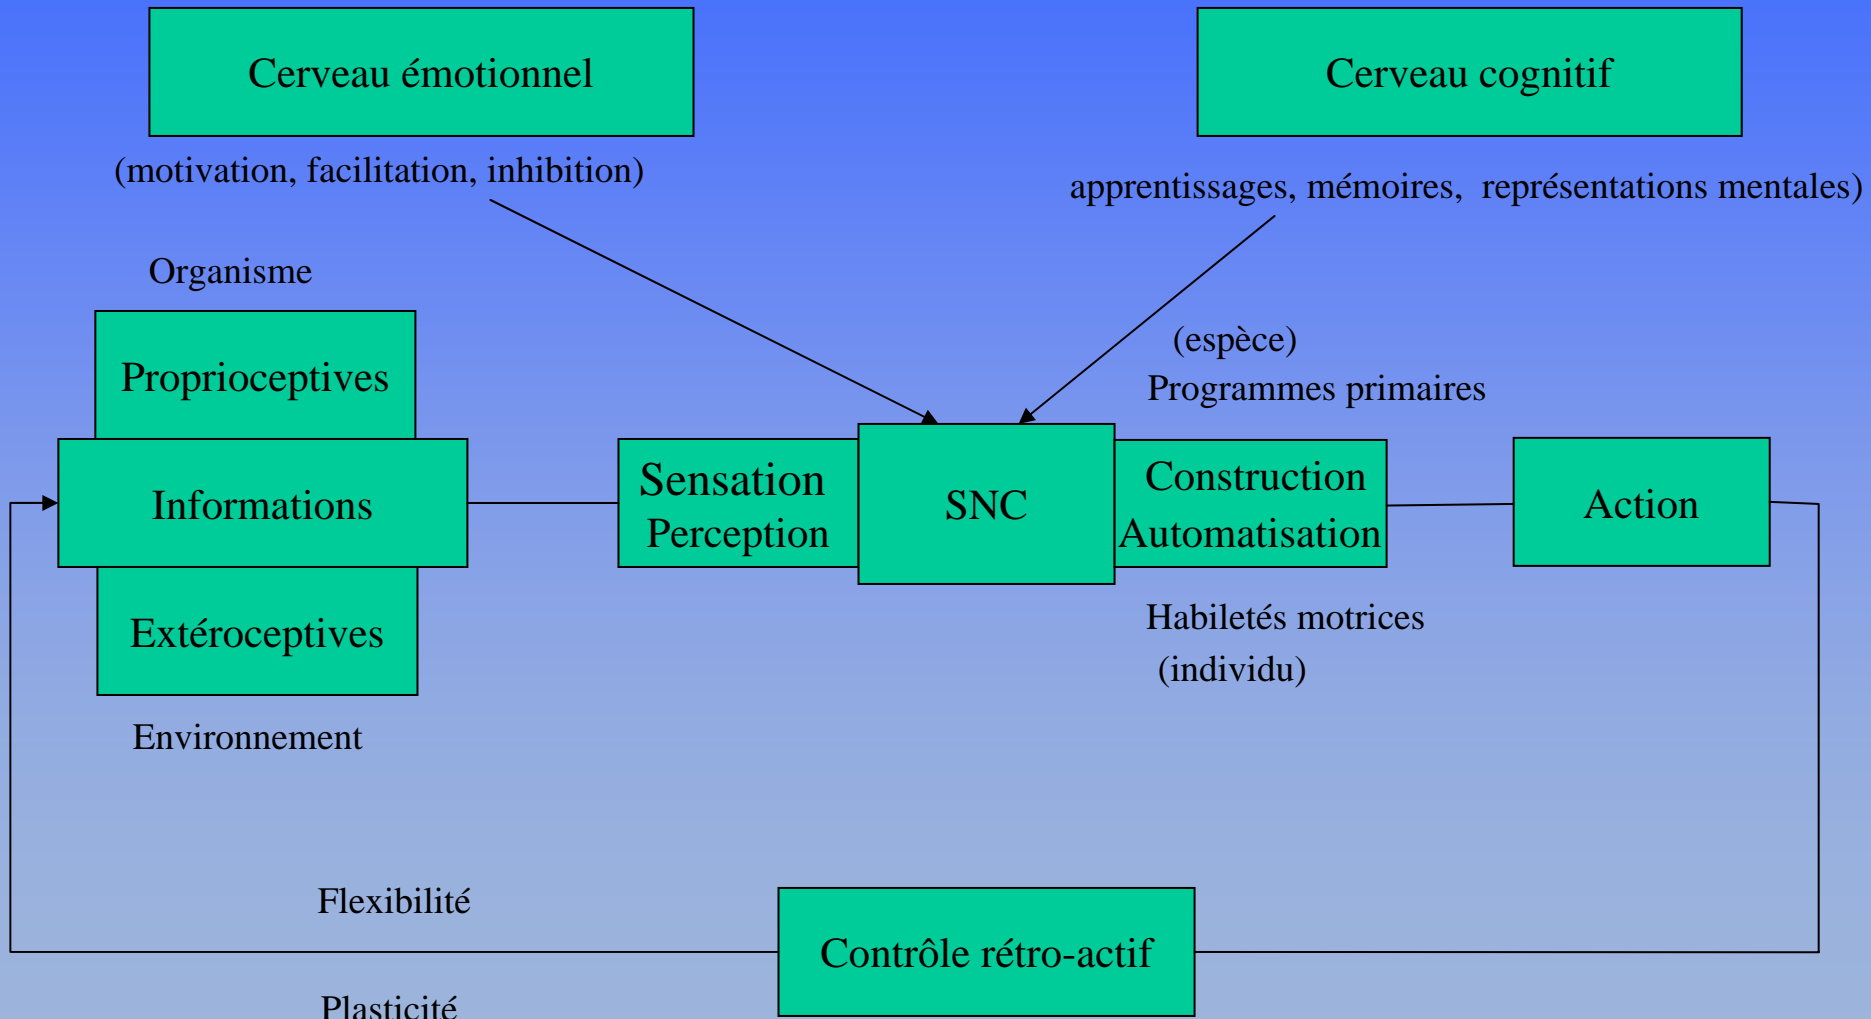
Cerveau émotionnel

Cerveau cognitif

(motivation, facilitation, inhibition)

apprentissages, mémoires, représentations mentales)

Organisme

Proprioceptives

Informations

Extéroceptives

Environnement

(espèce)

Programmes primaires

Sensation Perception

SNC

Construction Automatisation

Action

Habiletés motrices

(individu)

Flexibilité

Contrôle rétro-actif

Plasticité